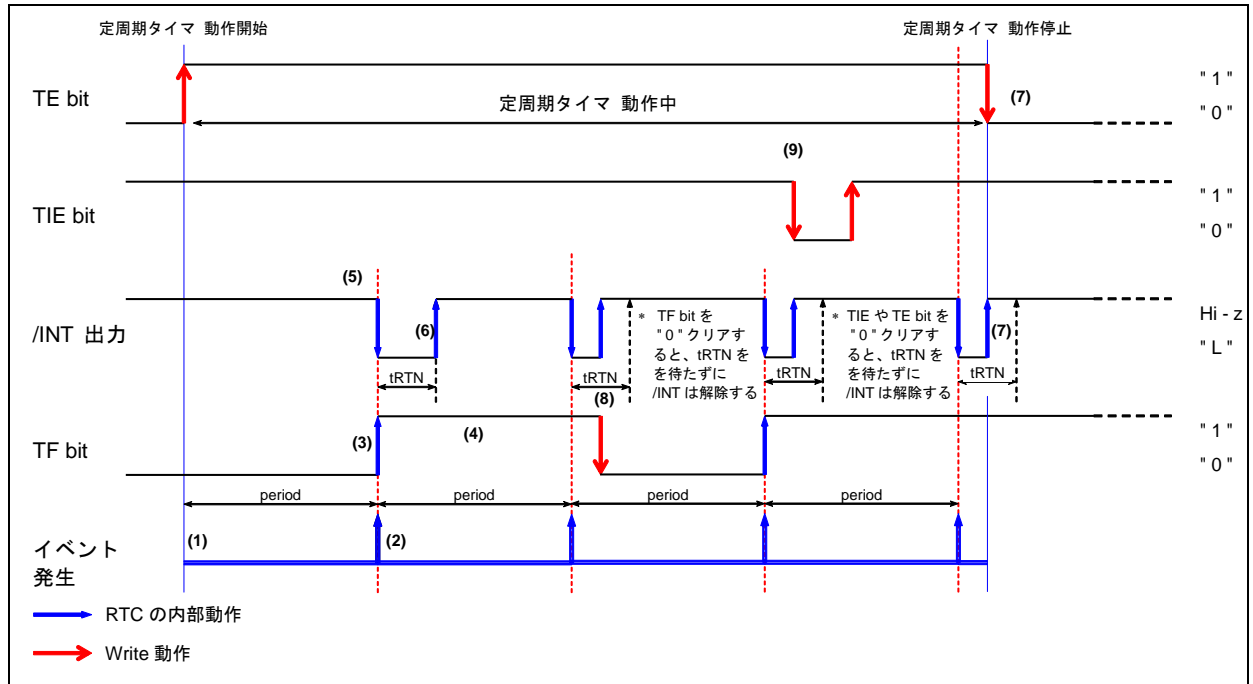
定周期タイマ 動作開始

定周期タイマ 動作停止

TE bit

定周期タイマ 動作中

(7)

" 1 "

" 0 "

(9)

TIE bit

" 1 "

" 0 "

(5)

/INT 出力

(6)

tRTN

\* TF bit を " 0 " クリアすると、tRTN をを待たずに /INT は解除する

tRTN

(8)

tRTN

\* TIE や TE bit を " 0 " クリアすると、tRTN をを待たずに /INT は解除する

(7)

tRTN

Hi - z

" L "

TF bit

(3)

(4)

" 1 "

" 0 "

period

period

period

period

イベント発生

(1)

(2)

RTC の内部動作

Write 動作